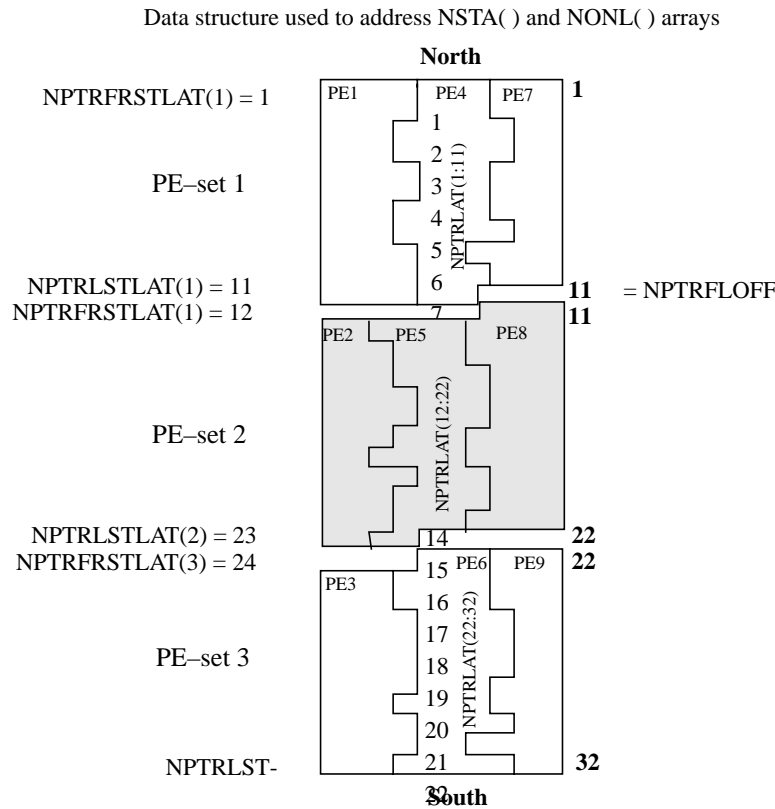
Data structure used to address NSTA( ) and NONL( ) arrays

North

NPTRFRSTLAT(1) = 1

PE1 PE4 PE7 1

1
2
3
4
5
6

NPTRLAT(1:11)

PE–set 1

NPTRLSTLAT(1) = 11 11 = NPTRFLOFF
NPTRFRSTLAT(1) = 12 11

7

PE2 PE5 PE8

NPTRLAT(12:22)

PE–set 2

NPTRLSTLAT(2) = 23 22
NPTRFRSTLAT(3) = 24 22

14
15 PE6 PE9

PE3

16
17
18
19
20
21

NPTRLAT(22:32)

PE–set 3

NPTRLST- 32

32
South